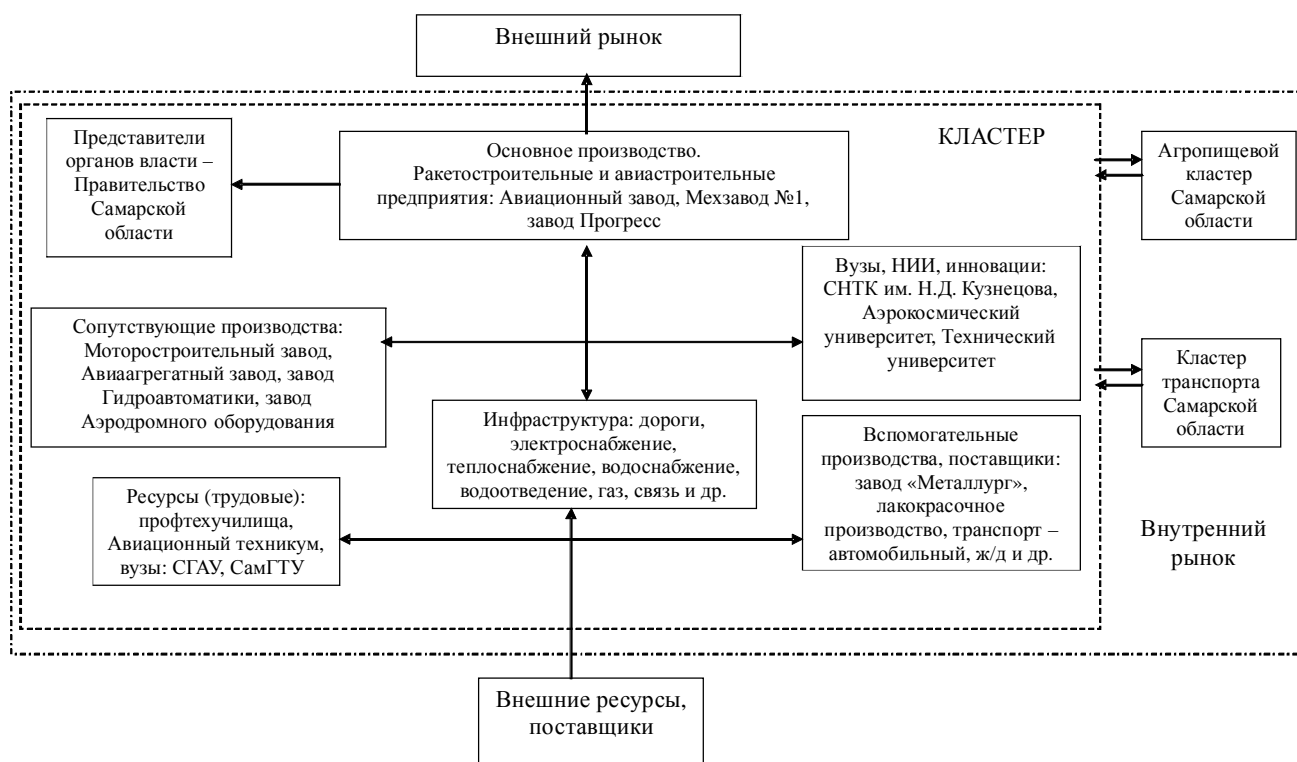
Внешний рынок

Представители органов власти – Правительство Самарской области

Основное производство. Ракетостроительные и авиастроительные предприятия: Авиационный завод, Мехзавод №1, завод Прогресс

КЛАСТЕР

Агропищевой кластер Самарской области

Вузы, НИИ, инновации: СНТК им. Н.Д. Кузнецова, Аэрокосмический университет, Технический университет

Сопутствующие производства: Моторостроительный завод, Авиаагрегатный завод, завод Гидроавтоматики, завод Аэродромного оборудования

Кластер транспорта Самарской области

Инфраструктура: дороги, электроснабжение, теплоснабжение, водоснабжение, водоотведение, газ, связь и др.

Вспомогательные производства, поставщики: завод «Металлург», лакокрасочное производство, транспорт – автомобильный, ж/д и др.

Ресурсы (трудовые): профтехучилища, Авиационный техникум, вузы: СГАУ, СамГТУ

Внутренний рынок

Внешние ресурсы, поставщики